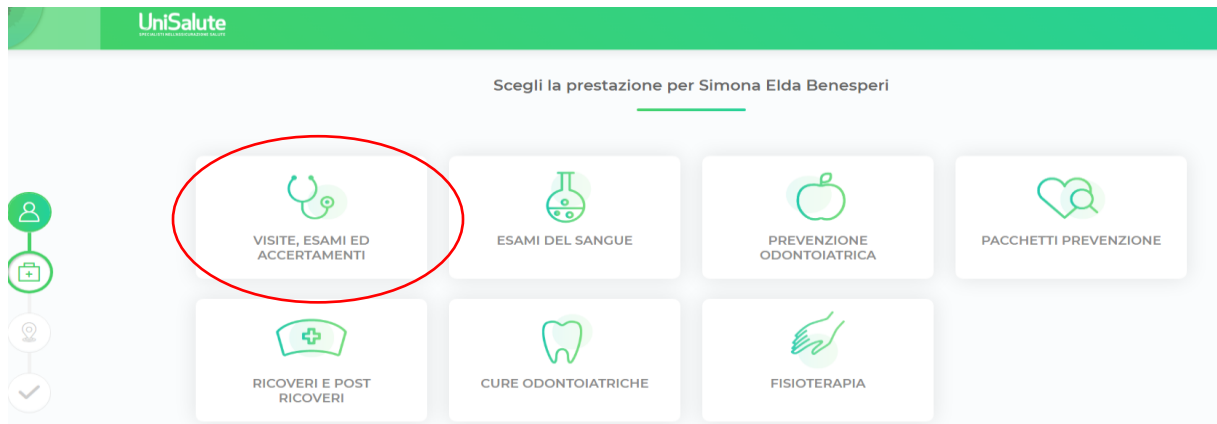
UniSalute
SPECIALISTI NELL'ASSICURAZIONE SALUTE

Scegli la prestazione per Simona Elda Benesperi

VISITE, ESAMI ED ACCERTAMENTI

ESAMI DEL SANGUE

PREVENZIONE ODONTOIATRICA

PACCHETTI PREVENZIONE

RICOVERI E POST RICOVERI

CURE ODONTOIATRICHE

FISIOTERAPIA